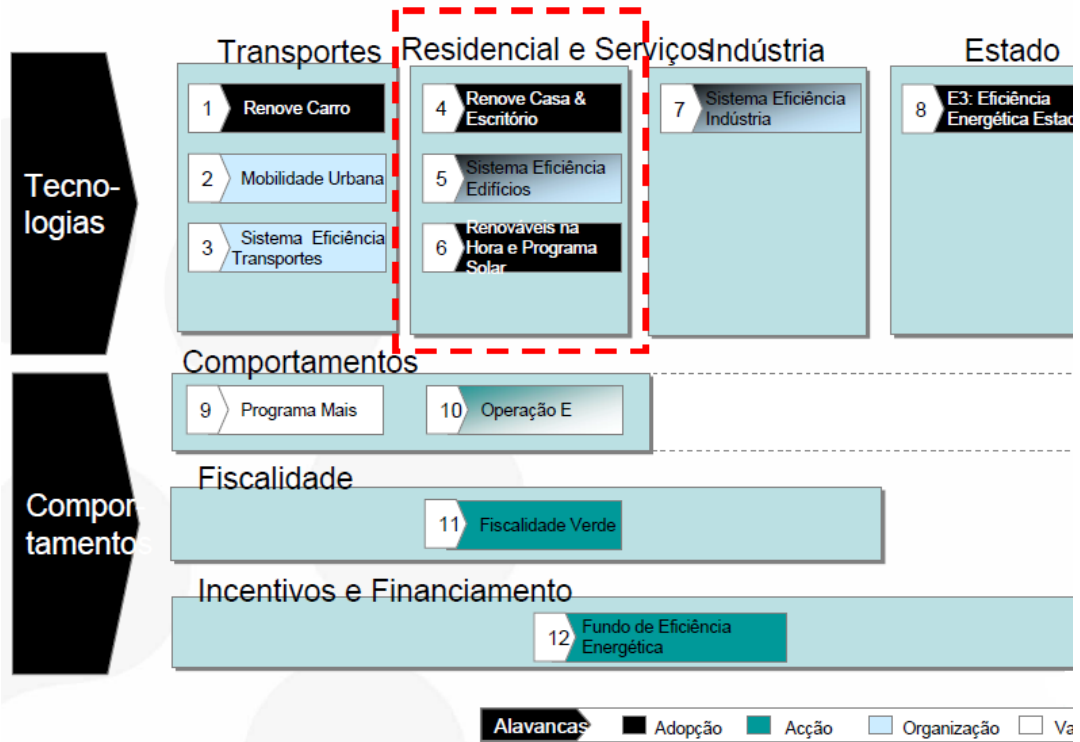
Tecnologias

Transportes

1 Renove Carro

2 Mobilidade Urbana

3 Sistema Eficiência Transportes

Residencial e Serviços

4 Renove Casa & Escritório

5 Sistema Eficiência Edifícios

6 Renováveis na Hora e Programa Solar

Indústria

7 Sistema Eficiência Indústria

Estado

8 E3: Eficiência Energética Estad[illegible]

Comportamentos

Comportamentos

9 Programa Mais

10 Operação E

Fiscalidade

11 Fiscalidade Verde

Incentivos e Financiamento

12 Fundo de Eficiência Energética

Alavancas: Adopção, Acção, Organização, Va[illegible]